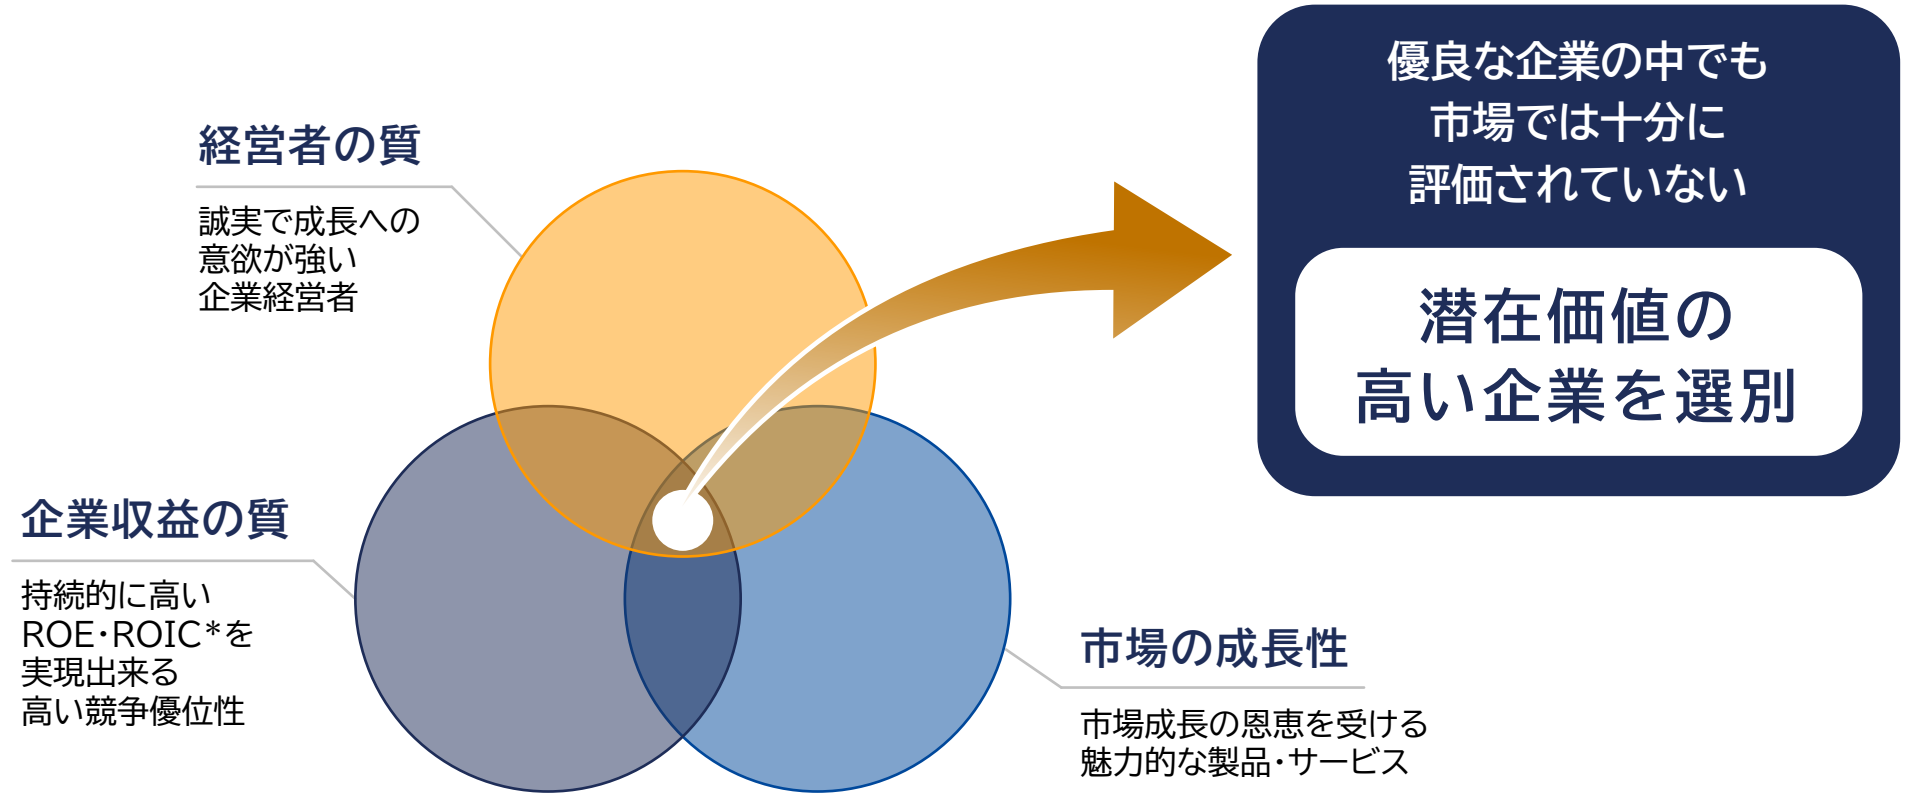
優良な企業の中でも
市場では十分に
評価されていない

潜在価値の
高い企業を選別

経営者の質

誠実で成長への
意欲が強い
企業経営者

企業収益の質

持続的に高い
ROE･ROIC*を
実現出来る
高い競争優位性

市場の成長性

市場成長の恩恵を受ける
魅力的な製品･サービス